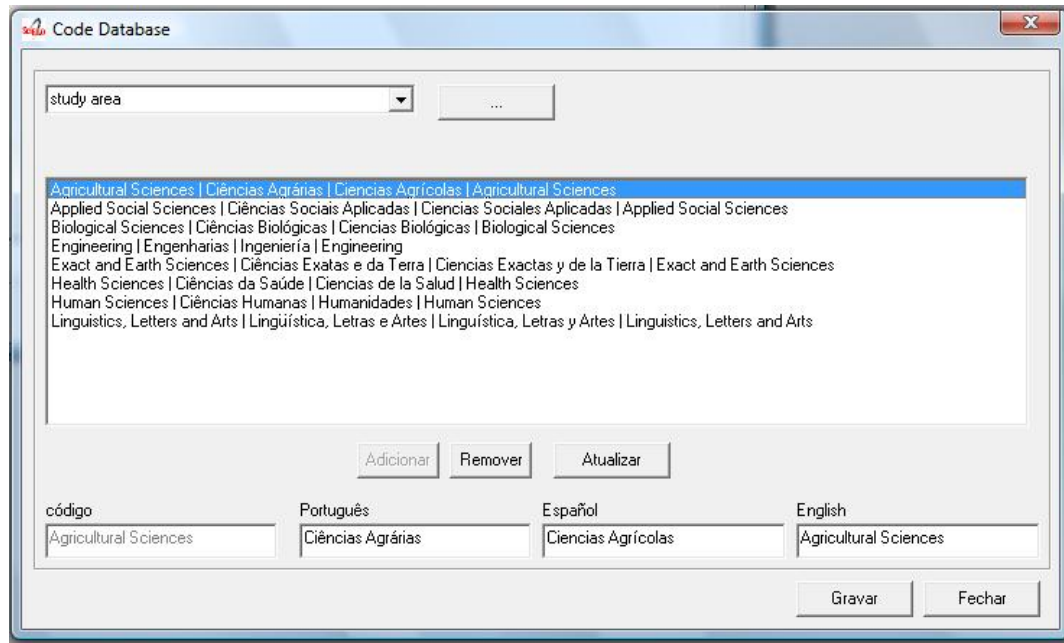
Code Database

study area

...

Agricultural Sciences | Ciências Agrárias | Ciencias Agrícolas | Agricultural Sciences
Applied Social Sciences | Ciências Sociais Aplicadas | Ciencias Sociales Aplicadas | Applied Social Sciences
Biological Sciences | Ciências Biológicas | Ciencias Biológicas | Biological Sciences
Engineering | Engenharias | Ingeniería | Engineering
Exact and Earth Sciences | Ciências Exatas e da Terra | Ciencias Exactas y de la Tierra | Exact and Earth Sciences
Health Sciences | Ciências da Saúde | Ciencias de la Salud | Health Sciences
Human Sciences | Ciências Humanas | Humanidades | Human Sciences
Linguistics, Letters and Arts | Lingüística, Letras e Artes | Lingüística, Letras y Artes | Linguistics, Letters and Arts

Adicionar | Remover | Atualizar

código
Agricultural Sciences

Português
Ciências Agrárias

Español
Ciencias Agrícolas

English
Agricultural Sciences

Gravar | Fechar